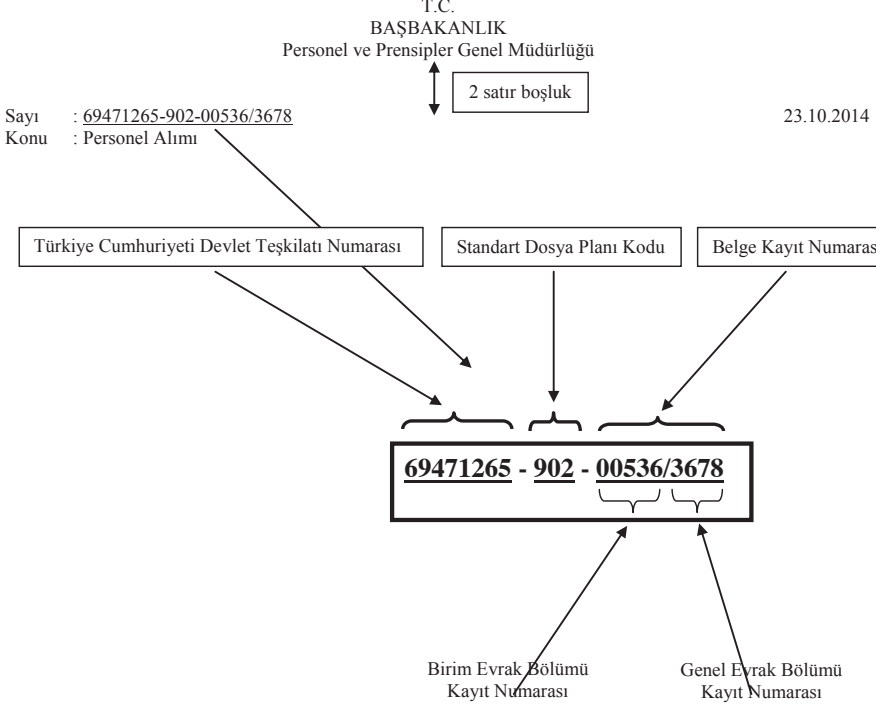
T.C.
BAŞBAKANLIK
Personel ve Prensipler Genel Müdürlüğü

2 satır boşluk

Sayı : 69471265-902-00536/3678

23.10.2014

Konu : Personel Alımı

Türkiye Cumhuriyeti Devlet Teşkilatı Numarası

Standart Dosya Planı Kodu

Belge Kayıt Numaras

69471265 - 902 - 00536/3678

Birim Evrak Bölümü Kayıt Numarası

Genel Evrak Bölümü Kayıt Numarası